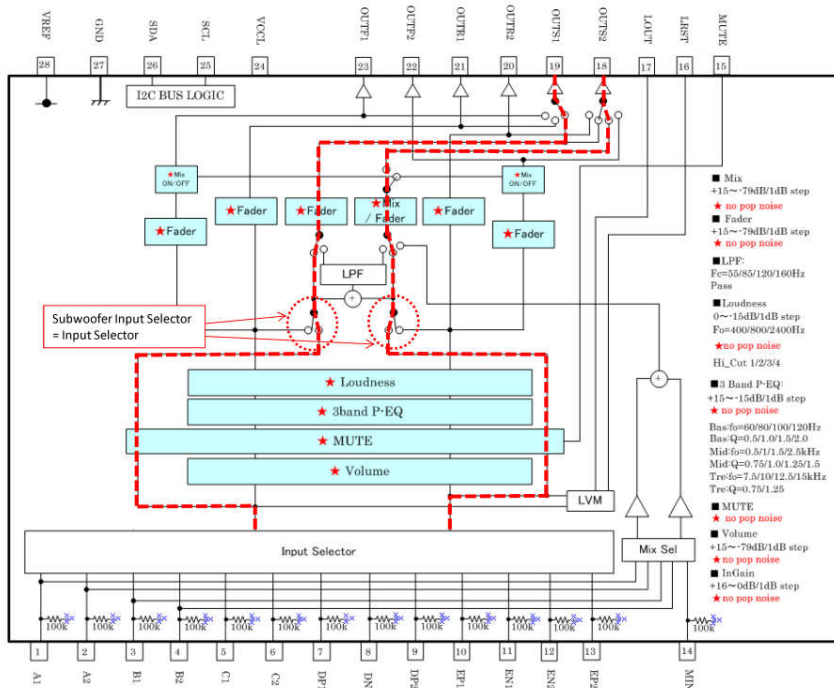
VREF GND SDA SCL VCCL OUTF1 OUTF2 OUTR1 OUTR2 OUTS1 OUTS2 LOUT LRST MUTE

28 27 26 25 24 23 22 21 20 19 18 17 16 15

I2C BUS LOGIC

★Mix ON/OFF

★Mix ON/OFF

★Fader

★Fader

★Fader

★Mix / Fader

★Fader

★Fader

LPF

Subwoofer Input Selector = Input Selector

★ Loudness

★ 3band P-EQ

★ MUTE

★ Volume

LVM

Input Selector

Mix Sel

■ Mix
+15～-79dB/1dB step
★ no pop noise

■ Fader
+15～-79dB/1dB step
★ no pop noise

■LPF:
Fc=55/85/120/160Hz
Pass

■Loudness
0～-15dB/1dB step
Fo=400/800/2400Hz
★no pop noise
Hi_Cut 1/2/3/4

■3 Band P-EQ:
+15～-15dB/1dB step
★ no pop noise
Bas:fo=60/80/100/120Hz
Bas:Q=0.5/1.0/1.5/2.0
Mid:fo=0.5/1/1.5/2.5kHz
Mid:Q=0.75/1.0/1.25/1.5
Tre:fo=7.5/10/12.5/15kHz
Tre:Q=0.75/1.25

■ MUTE
★ no pop noise

■ Volume
+15～-79dB/1dB step
★ no pop noise

■ InGain
+16～0dB/1dB step
★ no pop noise

100k 100k 100k 100k 100k 100k 100k 100k 100k 100k 100k 100k 100k 100k

1 2 3 4 5 6 7 8 9 10 11 12 13 14

A1 A2 B1 B2 C1 C2 DP1 DN DP2 EP1 EN1 EN2 EP2 MIN